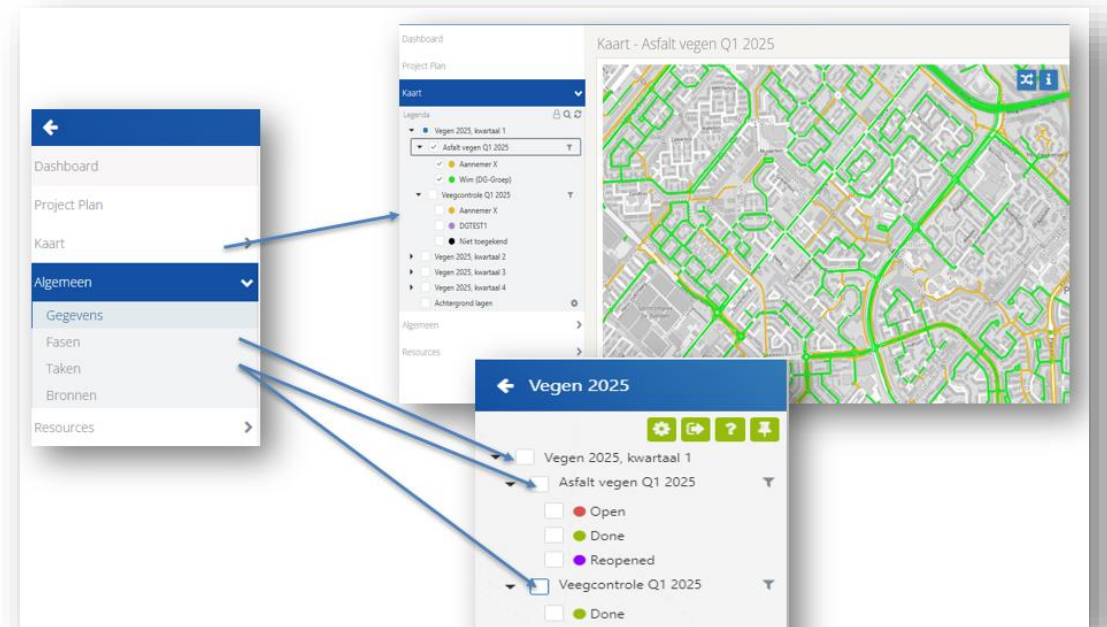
Dashboard
Project Plan
Kaart
Algemeen
Gegevens
Fasen
Taken
Bronnen
Resources

Dashboard
Project Plan
Kaart
Legenda
Vegen 2025, kwartaal 1
Asfalt vegen Q1 2025
Aannemer X
Wim (DG-Groep)
Veegcontrole Q1 2025
Aannemer X
DGTEST1
Niet toegekend
Vegen 2025, kwartaal 2
Vegen 2025, kwartaal 3
Vegen 2025, kwartaal 4
Achtergrond lagen
Algemeen
Resources

Kaart - Asfalt vegen Q1 2025

Vegen 2025
Vegen 2025, kwartaal 1
Asfalt vegen Q1 2025
Open
Done
Reopened
Veegcontrole Q1 2025
Done